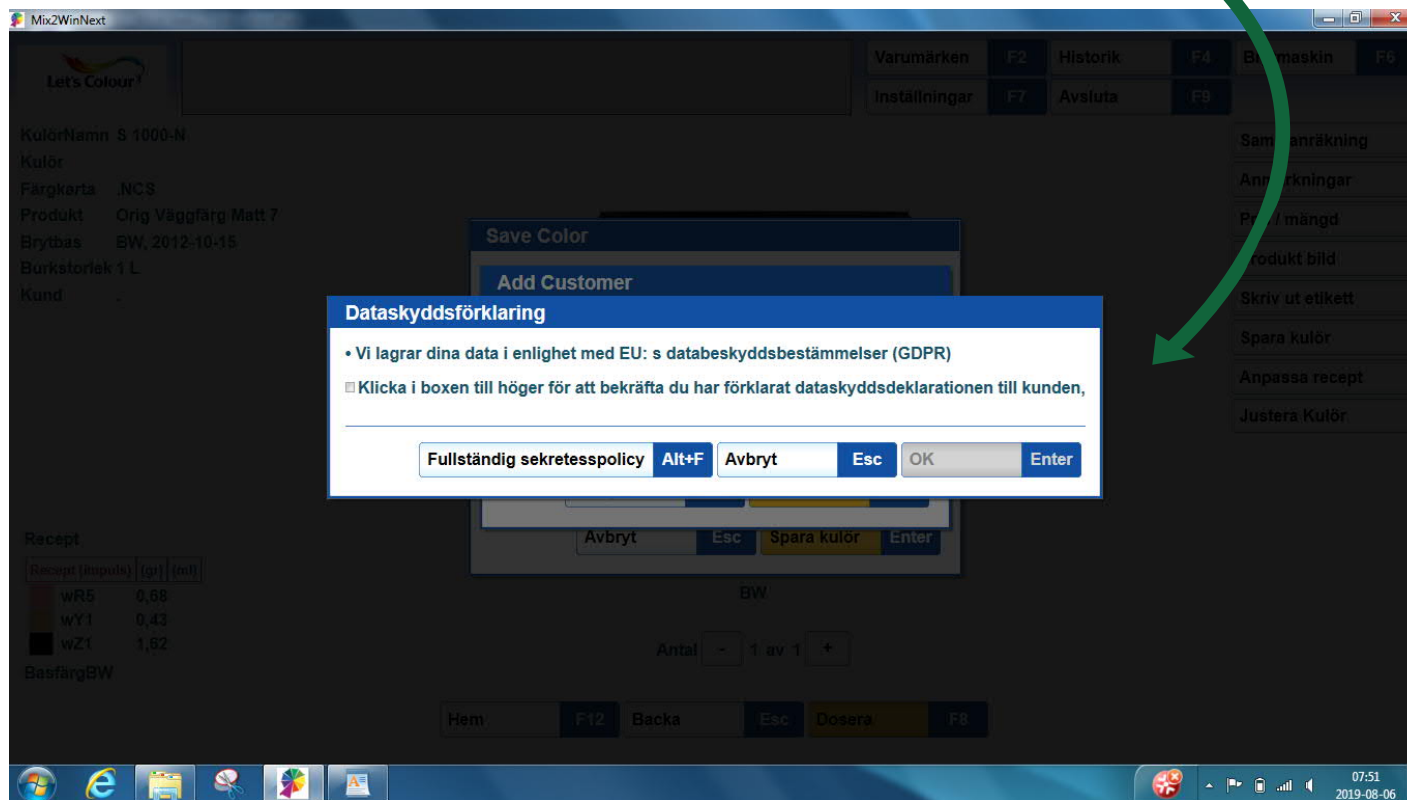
Mix2WinNext

Let's Colour

Varumärken F2 Historik F4 B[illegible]maskin F6
Inställningar F7 Avsluta F9

KulörNamn S 1000-N
Kulör
Färgkarta NCS
Produkt Orig Väggfärg Matt 7
Brytbas BW, 2012-10-15
Burkstorlek 1 L
Kund .

Sam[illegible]anräkning
Ann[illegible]rkningar
Pr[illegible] / mängd
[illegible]rodukt bild
Skriv ut etikett
Spara kulör
Anpassa recept
Justera Kulör

Save Color
Add Customer

Dataskyddsförklaring

• Vi lagrar dina data i enlighet med EU: s databeskyddsbestämmelser (GDPR)

Klicka i boxen till höger för att bekräfta du har förklarat dataskyddsdeklarationen till kunden,

Fullständig sekretesspolicy Alt+F Avbryt Esc OK Enter

Avbryt Esc Spara kulör Enter

Recept
| Recept (droppar) | (gr) | (ml) |
|---|---|---|
| wR5 | 0,68 | |
| wY1 | 0,43 | |
| wZ1 | 1,62 | |

BasfärgBW

BW

Antal - 1 av 1 +

Hem F12 Backa Esc Dosera F8

07:51
2019-08-06